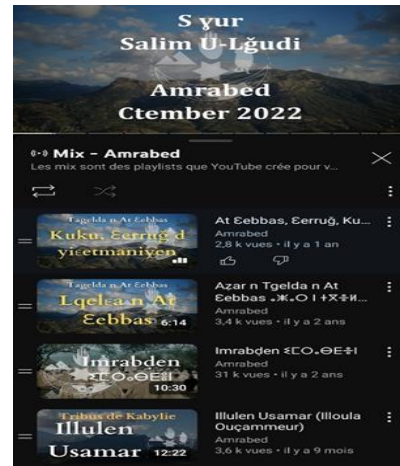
S yur
Salim U-Lǧudi

Amrabed
Ctember 2022

Mix – Amrabed
Les mix sont des playlists que YouTube crée pour v...

Tagelda n At Ɛebbas
Kuku, Ɛerruǧ d yiɛetmaniyen

At Ɛebbas, Ɛerruǧ, Ku...
Amrabed
2,8 k vues · il y a 1 an

Lqelɛa n At Ɛebbas
6:14

Aẓar n Tgelda n At Ɛebbas ⵣⵀ⵿ⵓⵏⵉⵅⵎⵏ
Amrabed
3,4 k vues · il y a 2 ans

Imrabden
ⵉⵎⵔⴰⴱⴷⴻⵏ
10:30

Imrabḍen ⵉⵎⵔⴰⴱⴷⴻⵏ
Amrabed
31 k vues · il y a 2 ans

Tribus de Kabylie
Illulen Usamar
12:22

Illulen Usamar (Illoula Ouçammeur)
Amrabed
3,6 k vues · il y a 9 mois